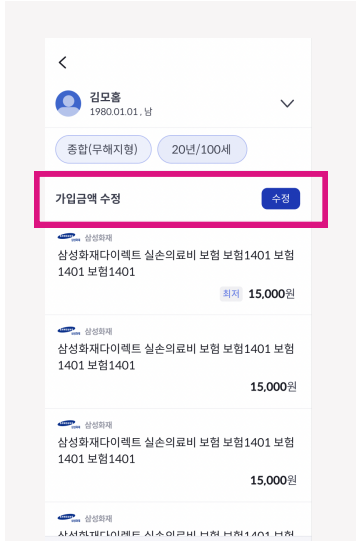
<

김모홈
1980.01.01 , 남

종합(무해지형)
20년/100세

가입금액 수정
수정

삼성화재
삼성화재다이렉트 실손의료비 보험 보험1401 보험1401 보험1401
최저 15,000원

삼성화재
삼성화재다이렉트 실손의료비 보험 보험1401 보험1401 보험1401
15,000원

삼성화재
삼성화재다이렉트 실손의료비 보험 보험1401 보험1401 보험1401
15,000원

삼성화재
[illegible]